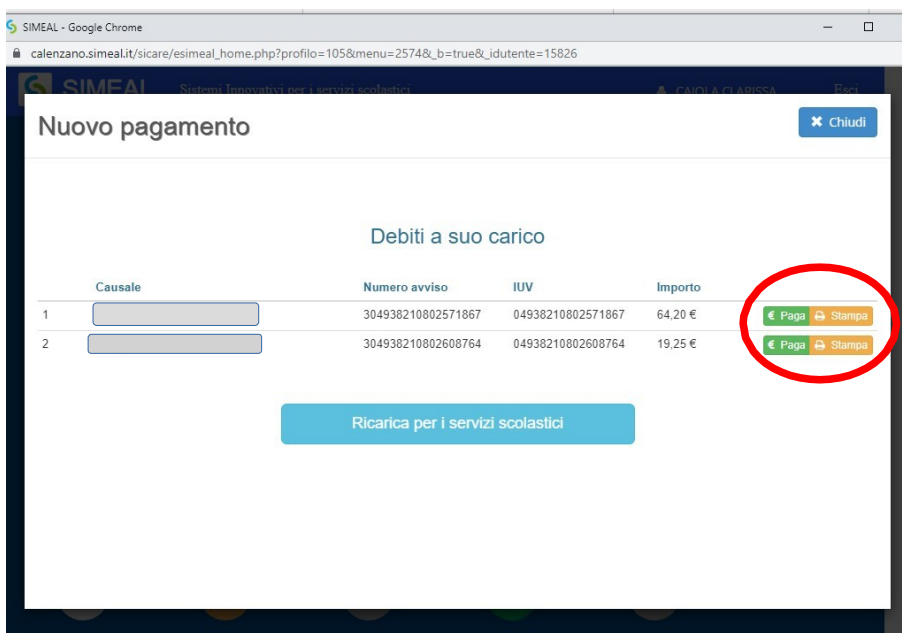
SIMEAL - Google Chrome

calenzano.simeal.it/sicare/esimeal_home.php?profilo=105&menu=2574&_b=true&_idutente=15826

SIMEAL Sistemi Innovativi per i servizi scolastici

CAIOLA CLARISSA

Esci

Nuovo pagamento

✖ Chiudi

Debiti a suo carico

| | Causale | Numero avviso | IUV | Importo | |
|---|---|---|---|---|---|
| 1 | | 304938210802571867 | 04938210802571867 | 64,20 € | € Paga Stampa |
| 2 | | 304938210802608764 | 04938210802608764 | 19,25 € | € Paga Stampa |

Ricarica per i servizi scolastici